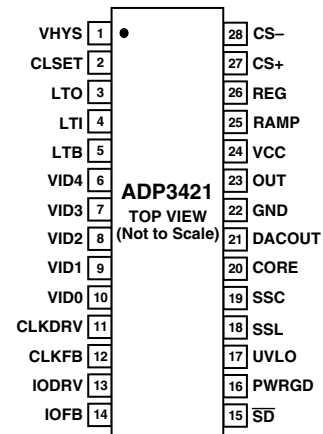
VHYS 1
CLSET 2
LTO 3
LTI 4
LTB 5
VID4 6
VID3 7
VID2 8
VID1 9
VID0 10
CLKDRV 11
CLKFB 12
IODRV 13
IOFB 14

ADP3421
TOP VIEW
(Not to Scale)

28 CS–
27 CS+
26 REG
25 RAMP
24 VCC
23 OUT
22 GND
21 DACOUT
20 CORE
19 SSC
18 SSL
17 UVLO
16 PWRGD
15 $\overline{SD}$